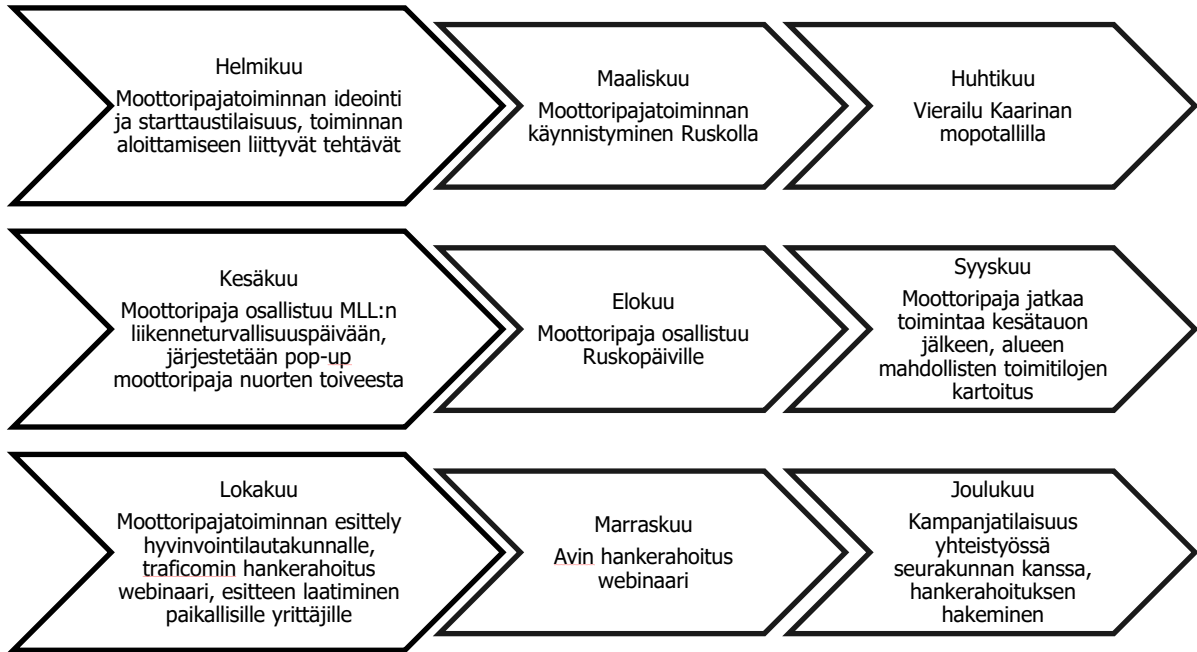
Helmikuu
Moottoripajatoiminnan ideointi ja starttaustilaisuus, toiminnan aloittamiseen liittyvät tehtävät

Maaliskuu
Moottoripajatoiminnan käynnistyminen Ruskolla

Huhtikuu
Vierailu Kaarinan mopotallilla

Kesäkuu
Moottoripaja osallistuu MLL:n liikenneturvallisuuspäivään, järjestetään pop-up moottoripaja nuorten toiveesta

Elokuu
Moottoripaja osallistuu Ruskopäiville

Syyskuu
Moottoripaja jatkaa toimintaa kesätauon jälkeen, alueen mahdollisten toimitilojen kartoitus

Lokakuu
Moottoripajatoiminnan esittely hyvinvointilautakunnalle, traficomin hankerahoitus webinaari, esitteen laatiminen paikallisille yrittäjille

Marraskuu
Avin hankerahoitus webinaari

Joulukuu
Kampanjatilaisuus yhteistyössä seurakunnan kanssa, hankerahoituksen hakeminen